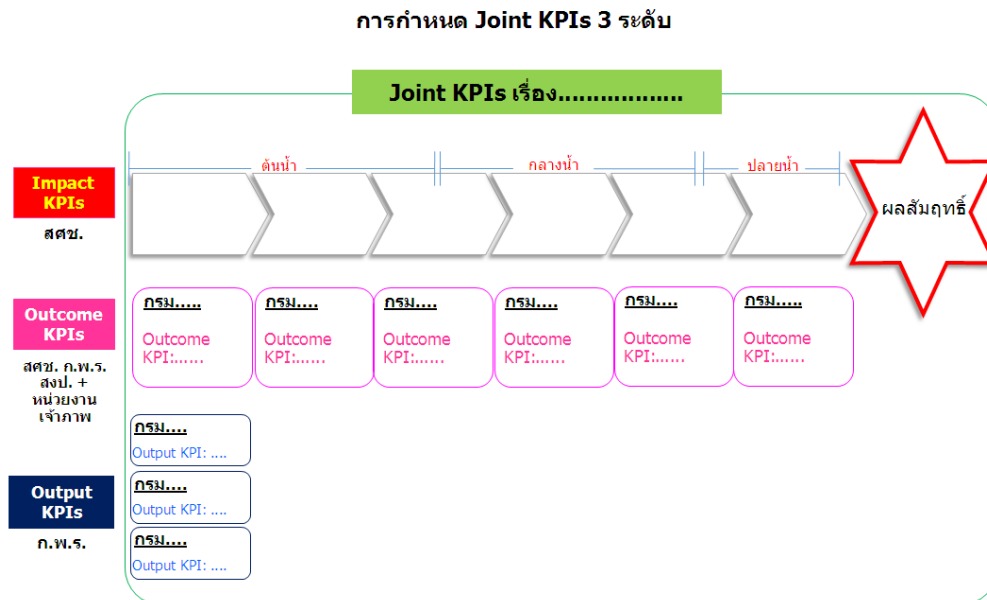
การกำหนด Joint KPIs 3 ระดับ

Joint KPIs เรื่อง..................

ต้นน้ำ

กลางน้ำ

ปลายน้ำ

ผลสัมฤทธิ์

Impact KPIs

สศช.

Outcome KPIs

สศช. ก.พ.ร. สงป. + หน่วยงานเจ้าภาพ

Output KPIs

ก.พ.ร.

กรม.....

Outcome KPI:......

กรม....

Outcome KPI:......

กรม....

Outcome KPI:......

กรม....

Outcome KPI:......

กรม....

Outcome KPI:......

กรม.....

Outcome KPI:......

กรม....

Output KPI: ....

กรม....

Output KPI: ....

กรม....

Output KPI: ....